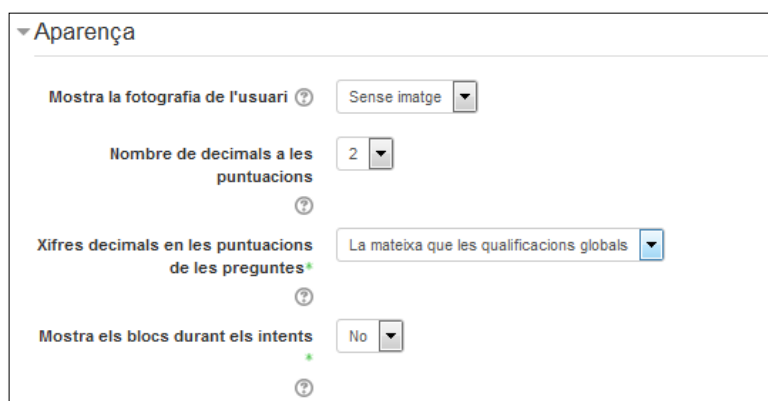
Aparença

Mostra la fotografia de l'usuari

Sense imatge

Nombre de decimals a les puntuacions

2

Xifres decimals en les puntuacions de les preguntes*

La mateixa que les qualificacions globals

Mostra els blocs durant els intents *

No